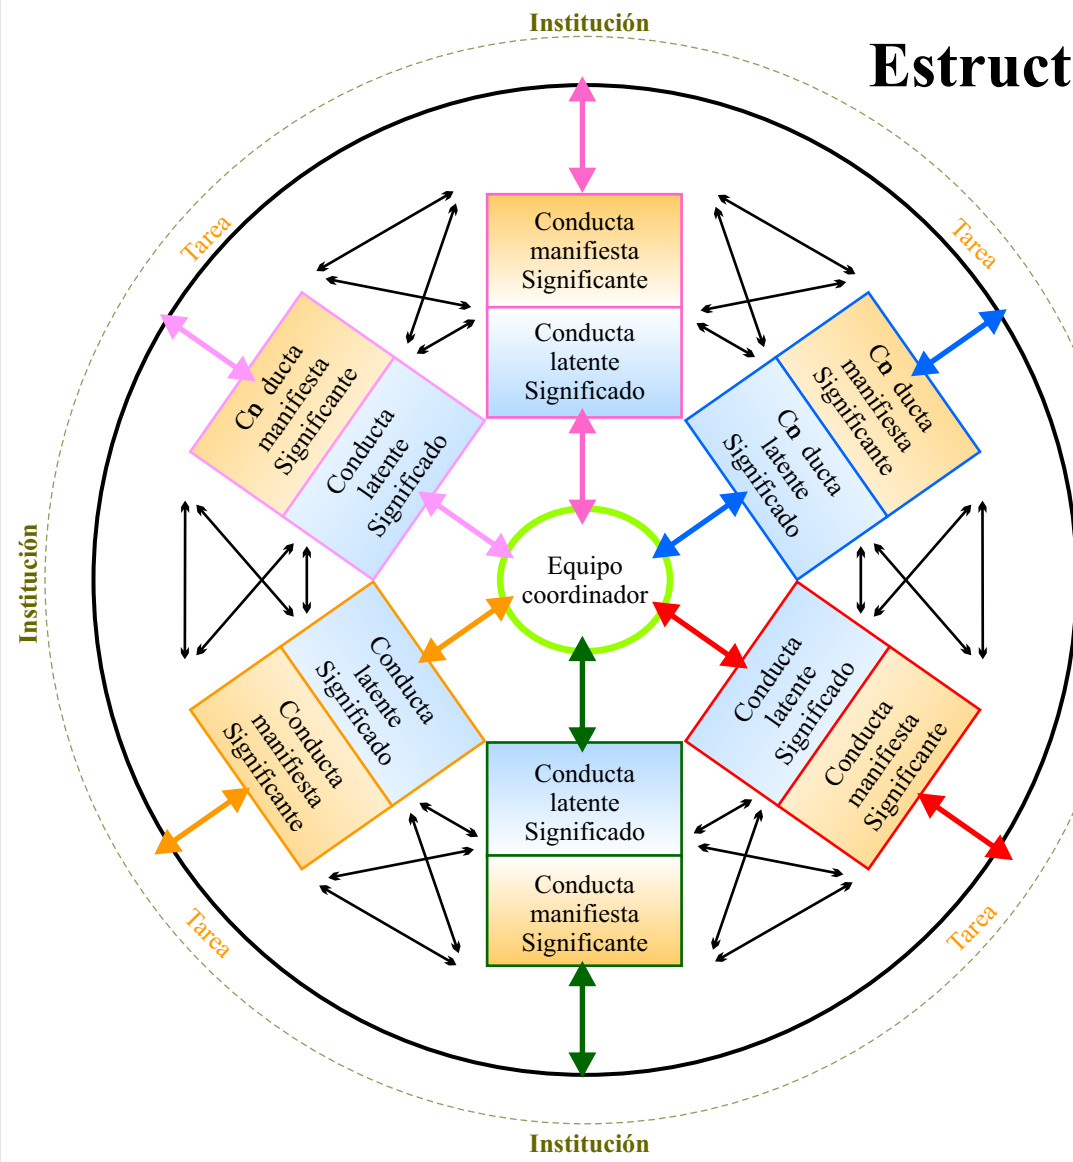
Institución

Estruct

Tarea

Tarea

Conducta manifiesta Significante

Conducta latente Significado

Cn ducta manifiesta Significante

Conducta latente Significado

Cn ducta manifiesta Significante

Cn ducta latente Significado

Institución

Equipo coordinador

Conducta latente Significado

Conducta manifiesta Significante

Conducta latente Significado

Conducta manifiesta Significante

Conducta latente Significado

Conducta manifiesta Significante

Tarea

Tarea

Institución